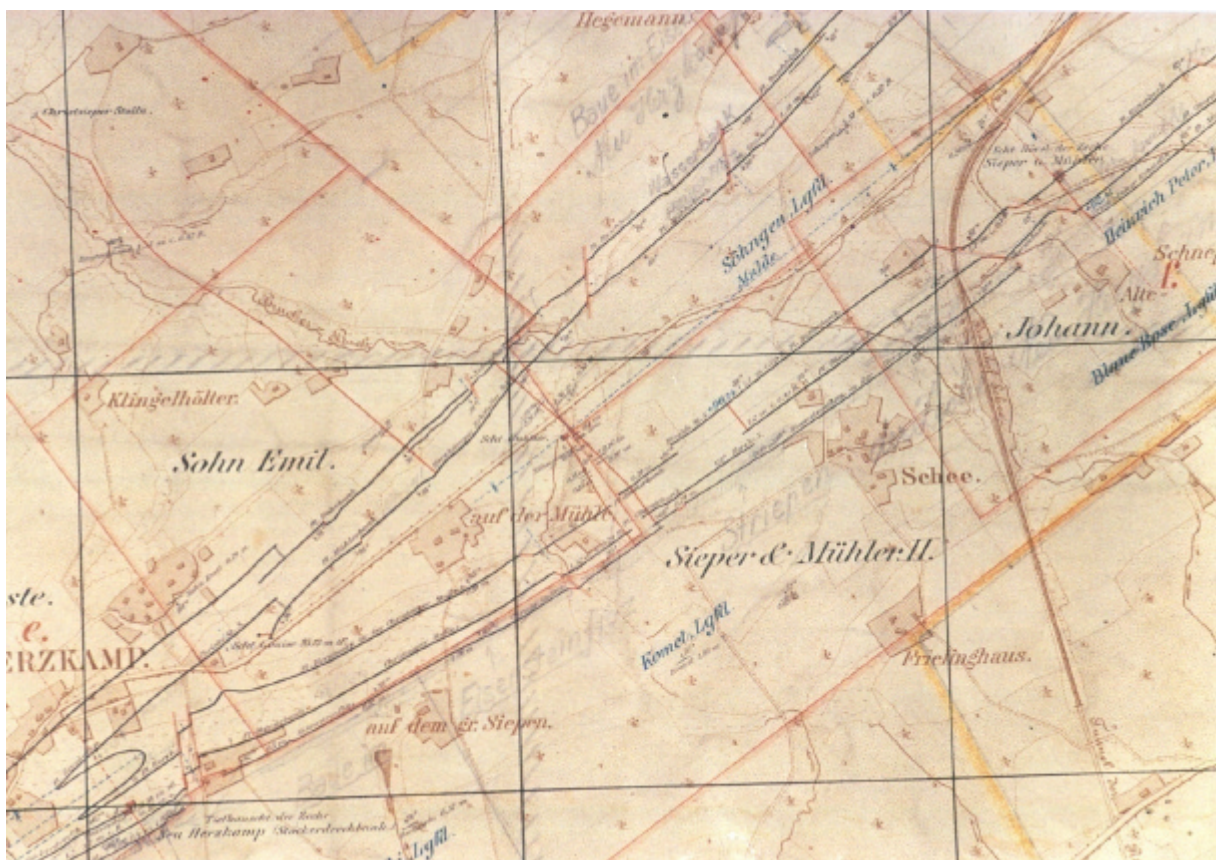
Hegemann

Christsieper Stolln

Baue im Eisen

Alte Herzkamp

Wasserbank

Schl. Sieper & Mühler

Söhngen Lgfl.

Molde

Heinrich Peter

Schnep

Alte

Johann.

Blaue Rose Lgfl.

Klingelhölter.

Sohn Emil.

auf der Mühle

Schee.

Striepen

ste.

e.

ERZKAMP.

Sieper & Mühler II.

Komet Lgfl.

Frielinghaus.

Eisenstein

auf dem gr. Siepen.

Tiefbauschacht der Zeche Neu Herzkamp Stockerdreckbank

Lgfl.